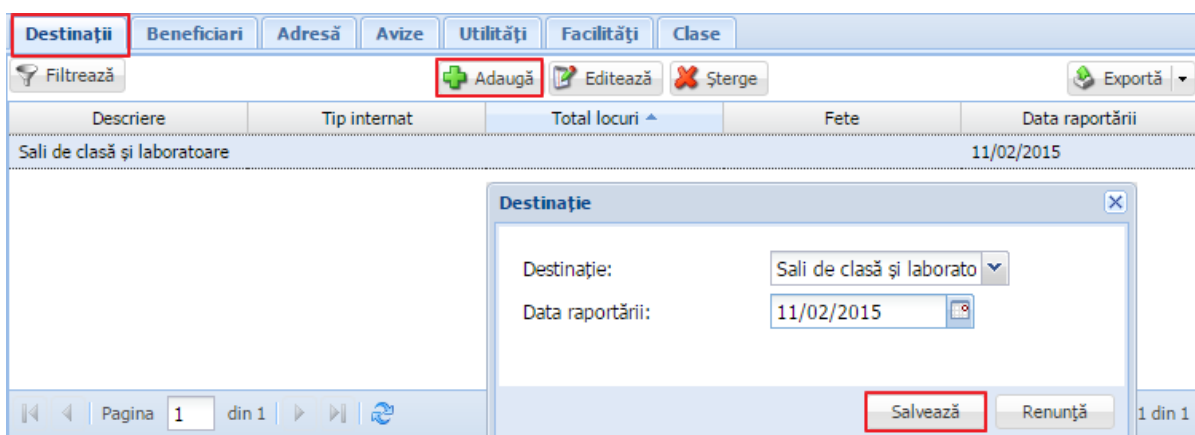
Destinații | Beneficiari | Adresă | Avize | Utilități | Facilități | Clase

Filtrează

Adaugă | Editează | Șterge

Exportă

| Descriere | Tip internat | Total locuri | Fete | Data raportării |
|---|---|---|---|---|
| Sali de clasă și laboratoare | | | | 11/02/2015 |

Destinație

Destinație: Sali de clasă și laborato

Data raportării: 11/02/2015

Salvează | Renunță

Pagina 1 din 1

1 din 1